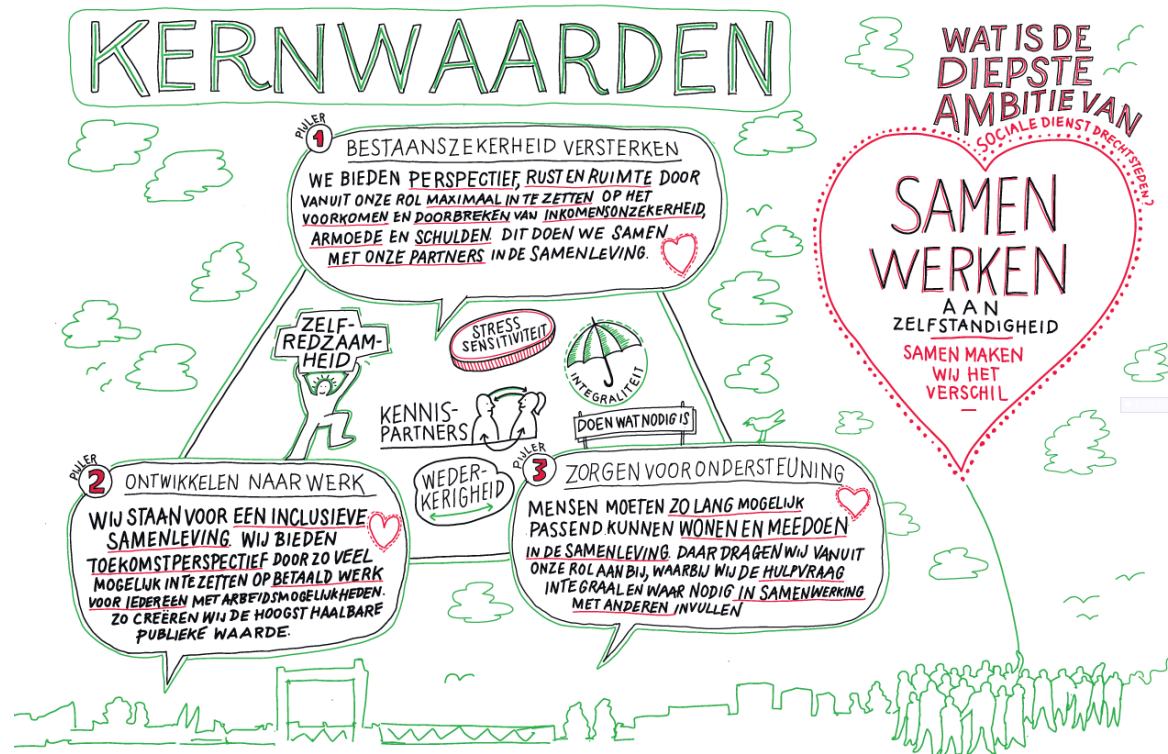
KERNWAARDEN

WAT IS DE DIEPSTE AMBITIE VAN SOCIALE DIENST DRECHTSTEDEN?

SAMEN WERKEN AAN ZELFSTANDIGHEID

SAMEN MAKEN WIJ HET VERSCHIL

PIJLER 1 BESTAANSZEKERHEID VERSTERKEN

WE BIEDEN PERSPECTIEF, RUST EN RUIMTE DOOR VANUIT ONZE ROL MAXIMAAL IN TE ZETTEN OP HET VOORKOMEN EN DOORBREKEN VAN INKOMENSONZEKERHEID, ARMOEDE EN SCHULDEN. DIT DOEN WE SAMEN MET ONZE PARTNERS IN DE SAMENLEVING.

ZELF-REDZAAMHEID

STRESS SENSITIVITEIT

INTEGRALITEIT

KENNIS-PARTNERS

DOEN WAT NODIG IS

WEDER-KERIGHEID

PIJLER 2 ONTWIKKELEN NAAR WERK

WIJ STAAN VOOR EEN INCLUSIEVE SAMENLEVING. WIJ BIEDEN TOEKOMSTPERSPECTIEF DOOR ZO VEEL MOGELIJK IN TE ZETTEN OP BETAALD WERK VOOR IEDEREEN MET ARBEIDSMOGELIJKHEDEN. ZO CREËREN WIJ DE HOOGST HAALBARE PUBLIEKE WAARDE.

PIJLER 3 ZORGEN VOOR ONDERSTEUNING

MENSEN MOETEN ZO LANG MOGELIJK PASSEND KUNNEN WONEN EN MEEDOEN IN DE SAMENLEVING. DAAR DRAGEN WIJ VANUIT ONZE ROL AAN BIJ, WAARBIJ WIJ DE HULPVRAAG INTEGRAAL EN WAAR NODIG IN SAMENWERKING MET ANDEREN INVULLEN